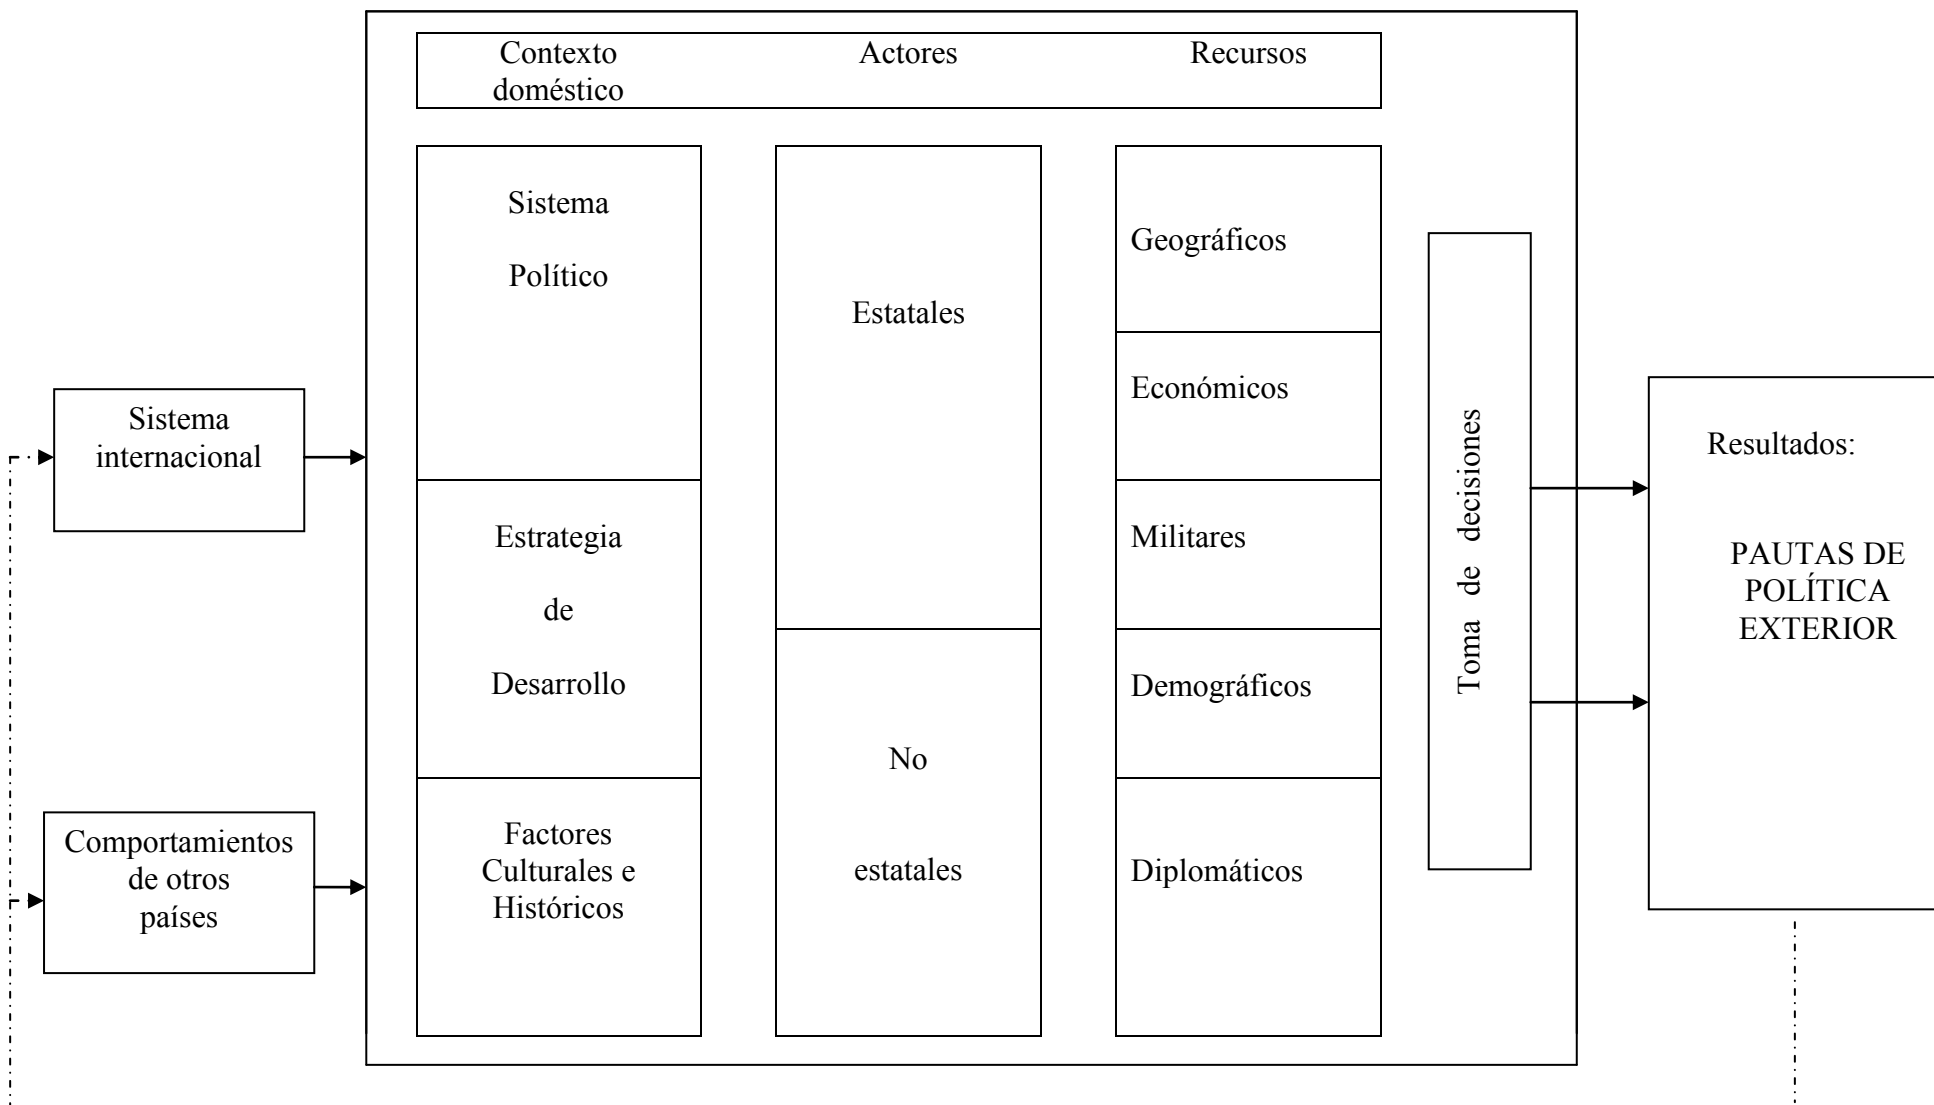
Contexto doméstico

Actores

Recursos

Sistema internacional

Comportamientos de otros países

Sistema Político

Estrategia de Desarrollo

Factores Culturales e Históricos

Estatales

No estatales

Geográficos

Económicos

Militares

Demográficos

Diplomáticos

Toma de decisiones

Resultados:

PAUTAS DE POLÍTICA EXTERIOR